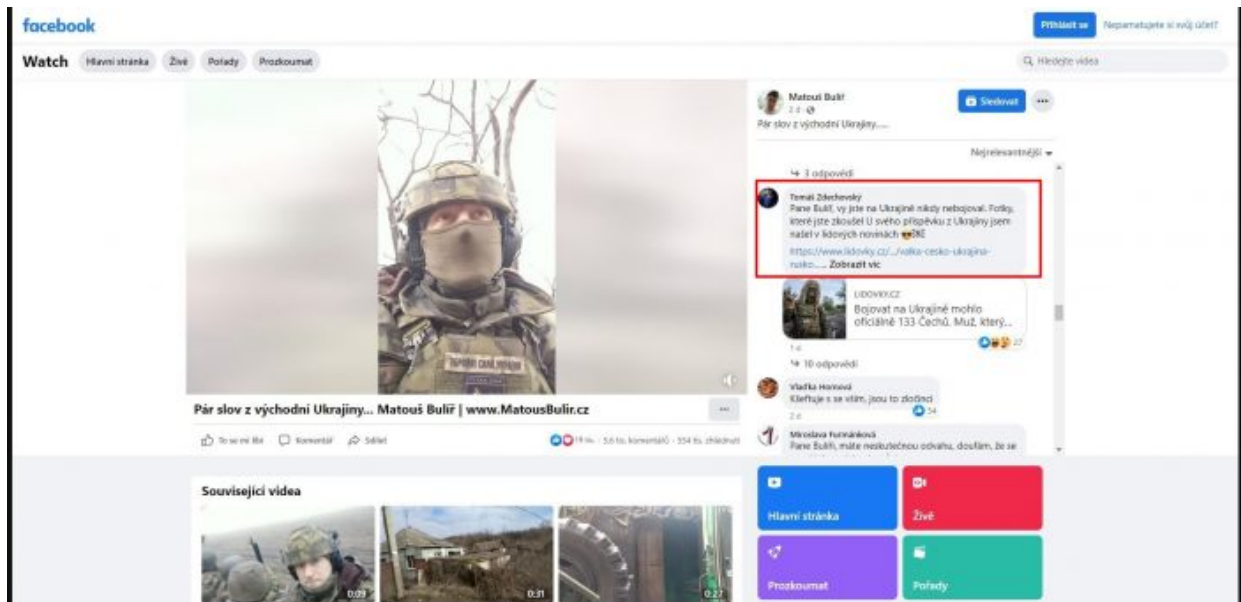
facebook

Přihlásit se Nepamatujete si svůj účet?

Watch Hlavní stránka Živě Pořady Prozkoumat

Hledejte videa

Matouš Bulíř
2 d
Sledovat
Pár slov z východní Ukrajiny.....

Nejrelevantnější

3 odpovědi

Tomáš Zdechovský
Pane Bulíř, vy jste na Ukrajině nikdy nebojoval. Fotky, které jste zkoušel U svého příspěvku z Ukrajiny jsem našel v lidových novinách 😎🇨🇿
https://www.lidovky.cz/.../valka-cesko-ukrajina-rusko..... Zobrazit víc

LIDOVKY.CZ
Bojovat na Ukrajině mohlo oficiálně 133 Čechů. Muž, který...
1 d
27
10 odpovědí

Vladka Hornová
Kleftuje s se vším, jsou to zločinci
2 d
34

Miroslava Furmánková
Pane Bulíři, máte neskutečnou odvahu, doufám, že se

Pár slov z východní Ukrajiny... Matouš Bulíř | www.MatousBulir.cz

To se mi líbí Komentář Sdílet
19 tis. · 5,6 tis. komentářů · 554 tis. zhlédnutí

Související videa
0:09 0:31 0:27

Hlavní stránka
Živě
Prozkoumat
Pořady